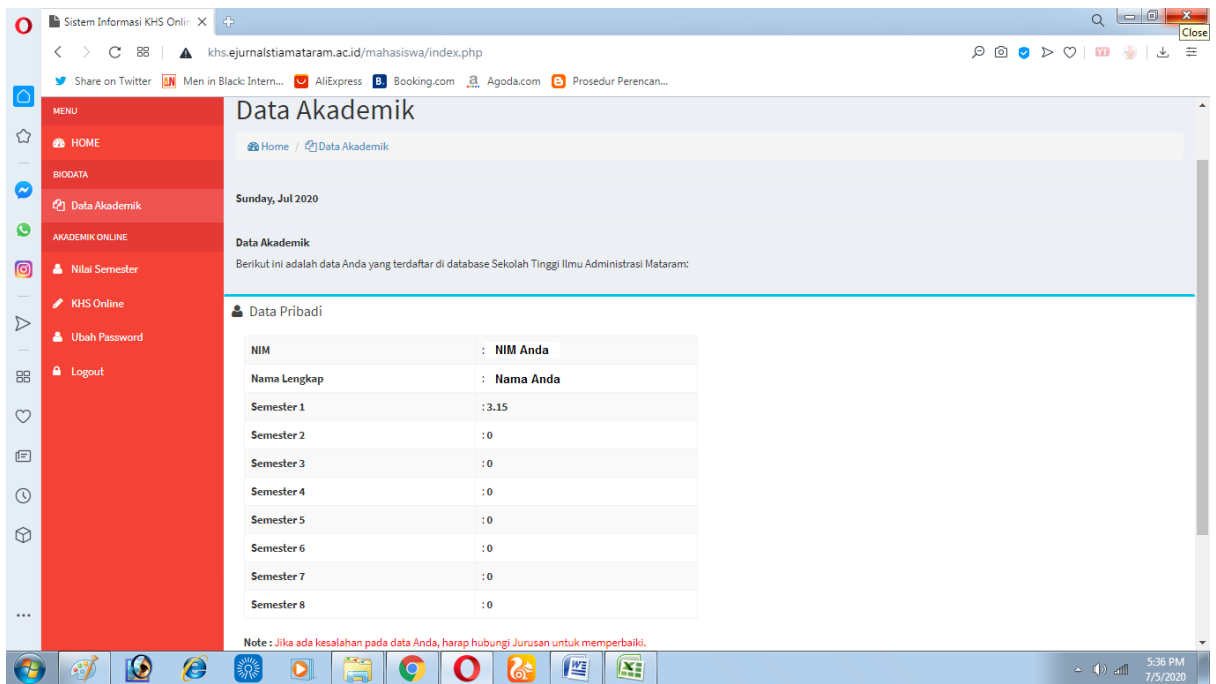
Sistem Informasi KHS Onlin X

Close

khs.ejurnalstiamataram.ac.id/mahasiswa/index.php

Share on Twitter Men in Black: Intern... AliExpress Booking.com Agoda.com Prosedur Perencan...

MENU

HOME

BIODATA

Data Akademik

AKADEMIK ONLINE

Nilai Semester

KHS Online

Ubah Password

Logout

Data Akademik

Home / Data Akademik

Sunday, Jul 2020

Data Akademik

Berikut ini adalah data Anda yang terdaftar di database Sekolah Tinggi Ilmu Administrasi Mataram:

Data Pribadi

| NIM | : NIM Anda |
|---|---|
| Nama Lengkap | : Nama Anda |
| Semester 1 | : 3.15 |
| Semester 2 | : 0 |
| Semester 3 | : 0 |
| Semester 4 | : 0 |
| Semester 5 | : 0 |
| Semester 6 | : 0 |
| Semester 7 | : 0 |
| Semester 8 | : 0 |

Note : Jika ada kesalahan pada data Anda, harap hubungi Jurusan untuk memperbaiki.

5:36 PM
7/5/2020